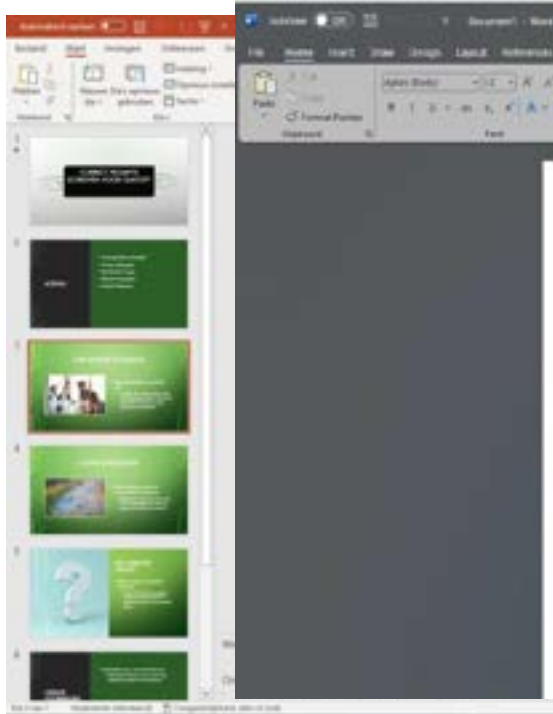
Automatisch opslaan
Bestand Start Invoegen Ontwerpen
Plakken Nieuwe dia Dia opnieuw gebruiken Indeling Opnieuw instellen Sectie
Klembord Dia's
1
2
3
4
5
6
AutoSave Off Document1 - Word
File Home Insert Draw Design Layout References
Paste Cut Copy Format Painter
Clipboard
Aptos (Body) 12
B I U ab x₂ x² A
Font
Dia 3 van 7